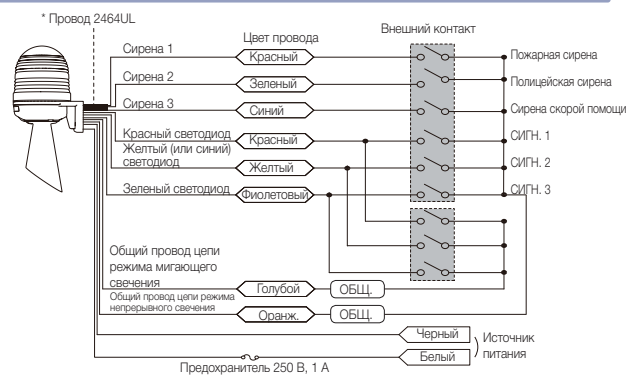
* Провод 2464UL

Цвет провода

Внешний контакт

Сирена 1
Красный
Пожарная сирена

Сирена 2
Зеленый
Полицейская сирена

Сирена 3
Синий
Сирена скорой помощи

Красный светодиод
Красный
СИГН. 1

Желтый (или синий) светодиод
Желтый
СИГН. 2

Зеленый светодиод
Фиолетовый
СИГН. 3

Общий провод цепи режима мигающего свечения
Голубой
ОБЩ.

Общий провод цепи режима непрерывного свечения
Оранж.
ОБЩ.

Черный
Белый
Источник питания

Предохранитель 250 В, 1 А